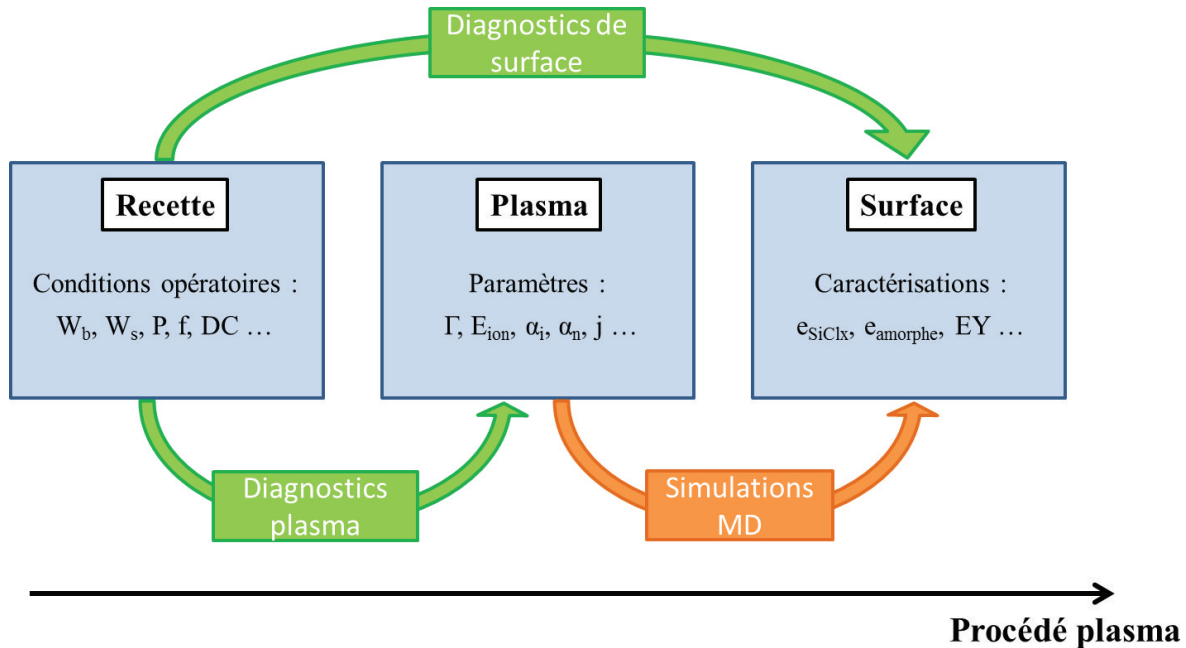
Diagnostics de surface

Recette

Conditions opératoires :

$W_b$, $W_s$, P, f, DC …

Plasma

Paramètres :

$\Gamma$, $E_{ion}$, $\alpha_i$, $\alpha_n$, j …

Surface

Caractérisations :

$e_{SiClx}$, $e_{amorphe}$, EY …

Diagnostics plasma

Simulations MD

Procédé plasma